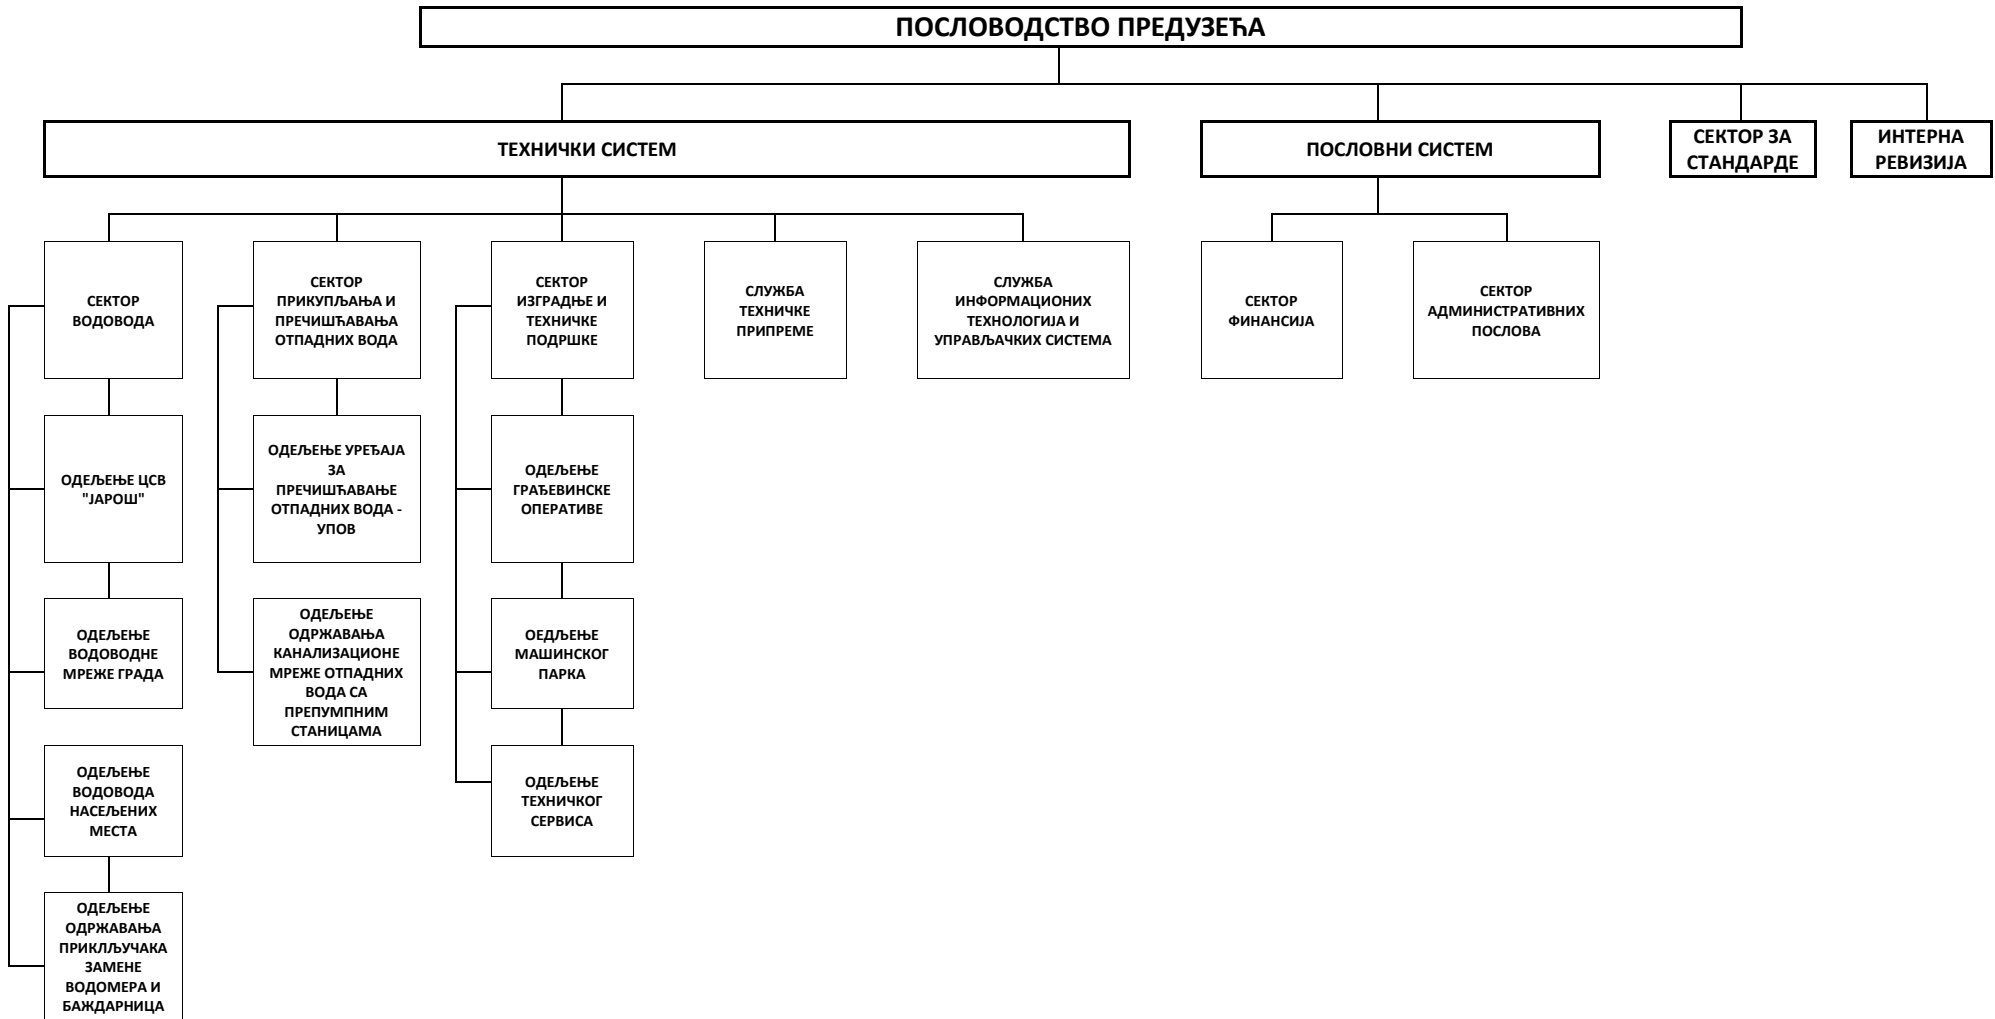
ПОСЛОВОДСТВО ПРЕДУЗЕЋА

ТЕХНИЧКИ СИСТЕМ

ПОСЛОВНИ СИСТЕМ

СЕКТОР ЗА СТАНДАРДЕ

ИНТЕРНА РЕВИЗИЈА

СЕКТОР ВОДОВОДА

ОДЕЉЕЊЕ ЦСВ "ЈАРОШ"

ОДЕЉЕЊЕ ВОДОВОДНЕ МРЕЖЕ ГРАДА

ОДЕЉЕЊЕ ВОДОВОДА НАСЕЉЕНИХ МЕСТА

ОДЕЉЕЊЕ ОДРЖАВАЊА ПРИКЉУЧАКА ЗАМЕНЕ ВОДОМЕРА И БАЖДАРНИЦА

СЕКТОР ПРИКУПЉАЊА И ПРЕЧИШЋАВАЊА ОТПАДНИХ ВОДА

ОДЕЉЕЊЕ УРЕЂАЈА ЗА ПРЕЧИШЋАВАЊЕ ОТПАДНИХ ВОДА - УПОВ

ОДЕЉЕЊЕ ОДРЖАВАЊА КАНАЛИЗАЦИОНЕ МРЕЖЕ ОТПАДНИХ ВОДА СА ПРЕПУМПНИМ СТАНИЦАМА

СЕКТОР ИЗГРАДЊЕ И ТЕХНИЧКЕ ПОДРШКЕ

ОДЕЉЕЊЕ ГРАЂЕВИНСКЕ ОПЕРАТИВЕ

ОЕДЉЕЊЕ МАШИНСКОГ ПАРКА

ОДЕЉЕЊЕ ТЕХНИЧКОГ СЕРВИСА

СЛУЖБА ТЕХНИЧКЕ ПРИПРЕМЕ

СЛУЖБА ИНФОРМАЦИОНИХ ТЕХНОЛОГИЈА И УПРАВЉАЧКИХ СИСТЕМА

СЕКТОР ФИНАНСИЈА

СЕКТОР АДМИНИСТРАТИВНИХ ПОСЛОВА